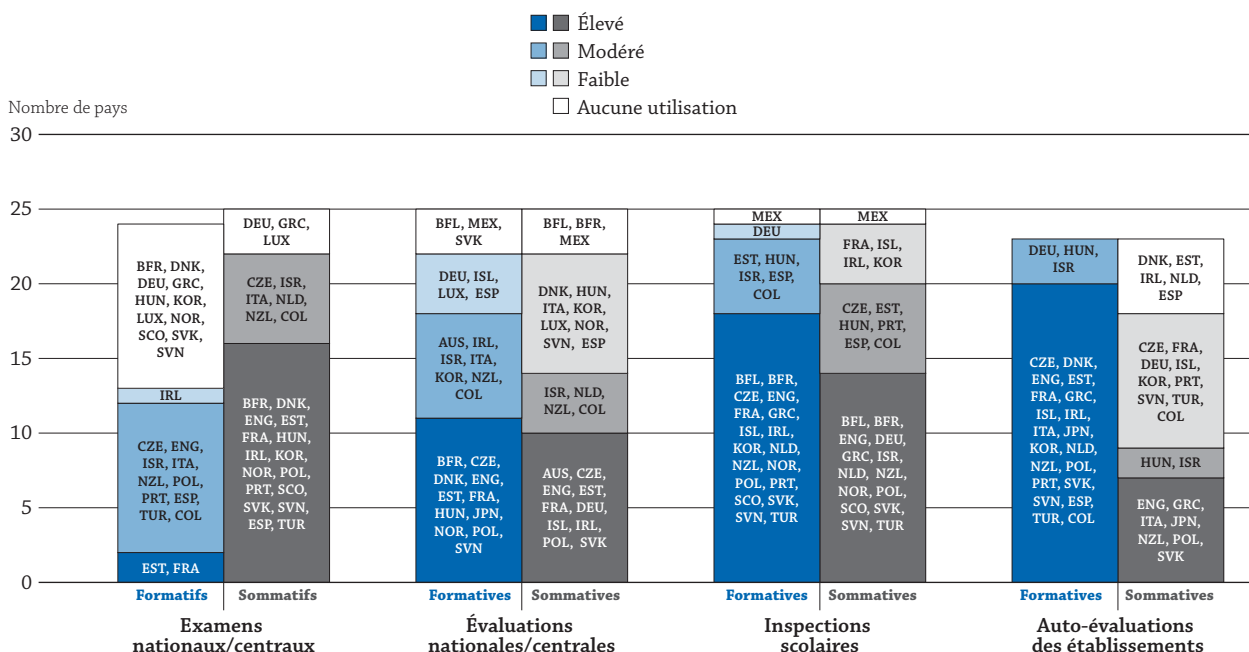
Élevé
Modéré
Faible
Aucune utilisation

Nombre de pays

30
25
20
15
10
5
0

BFR, DNK, DEU, GRC, HUN, KOR, LUX, NOR, SCO, SVK, SVN
IRL
CZE, ENG, ISR, ITA, NZL, POL, PRT, ESP, TUR, COL
EST, FRA

DEU, GRC, LUX
CZE, ISR, ITA, NLD, NZL, COL
BFR, DNK, ENG, EST, FRA, HUN, IRL, KOR, NOR, POL, PRT, SCO, SVK, SVN, ESP, TUR

BFL, MEX, SVK
DEU, ISL, LUX, ESP
AUS, IRL, ISR, ITA, KOR, NZL, COL
BFR, CZE, DNK, ENG, EST, FRA, HUN, JPN, NOR, POL, SVN

BFL, BFR, MEX
DNK, HUN, ITA, KOR, LUX, NOR, SVN, ESP
ISR, NLD, NZL, COL
AUS, CZE, ENG, EST, FRA, DEU, ISL, IRL, POL, SVK

MEX
DEU
EST, HUN, ISR, ESP, COL
BFL, BFR, CZE, ENG, FRA, GRC, ISL, IRL, KOR, NLD, NZL, NOR, POL, PRT, SCO, SVK, SVN, TUR

MEX
FRA, ISL, IRL, KOR
CZE, EST, HUN, PRT, ESP, COL
BFL, BFR, ENG, DEU, GRC, ISR, NLD, NZL, NOR, POL, SCO, SVK, SVN, TUR

DEU, HUN, ISR
CZE, DNK, ENG, EST, FRA, GRC, ISL, IRL, ITA, JPN, KOR, NLD, NZL, POL, PRT, SVK, SVN, ESP, TUR, COL

DNK, EST, IRL, NLD, ESP
CZE, FRA, DEU, ISL, KOR, PRT, SVN, TUR, COL
HUN, ISR
ENG, GRC, ITA, JPN, NZL, POL, SVK

Formatifs | Sommatifs
Examens nationaux/centraux

Formatives | Sommatives
Évaluations nationales/centrales

Formatives | Sommatives
Inspections scolaires

Formatives | Sommatives
Auto-évaluations des établissements